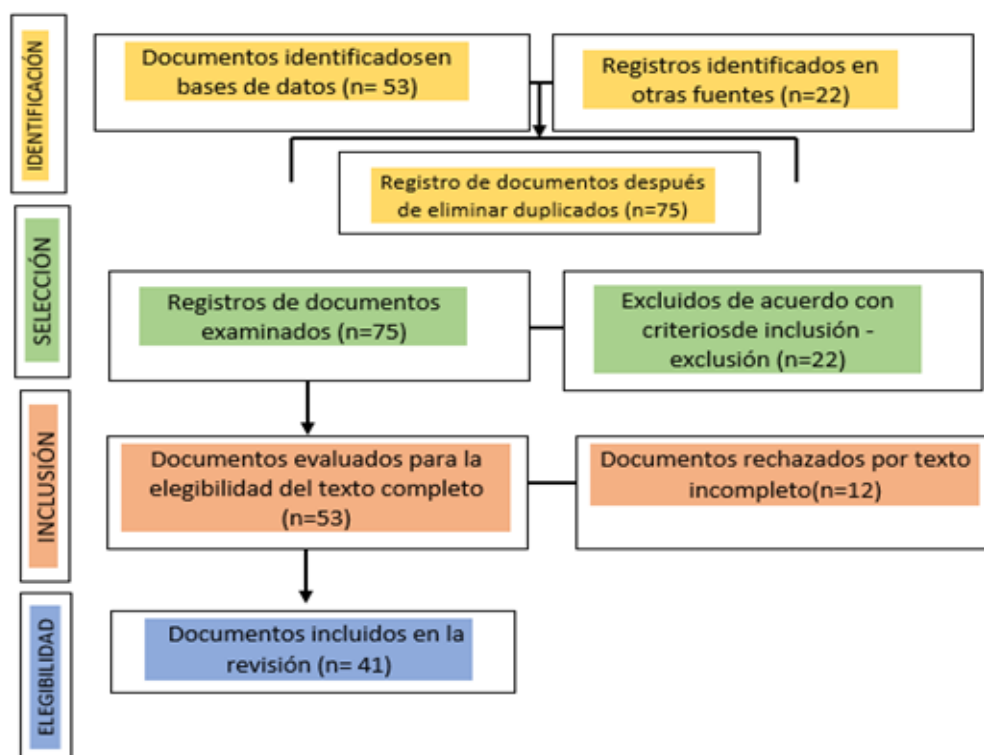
IDENTIFICACIÓN

Documentos identificadosen bases de datos (n= 53)

Registros identificados en otras fuentes (n=22)

Registro de documentos después de eliminar duplicados (n=75)

SELECCIÓN

Registros de documentos examinados (n=75)

Excluidos de acuerdo con criteriosde inclusión - exclusión (n=22)

INCLUSIÓN

Documentos evaluados para la elegibilidad del texto completo (n=53)

Documentos rechazados por texto incompleto(n=12)

ELEGIBILIDAD

Documentos incluidos en la revisión (n= 41)